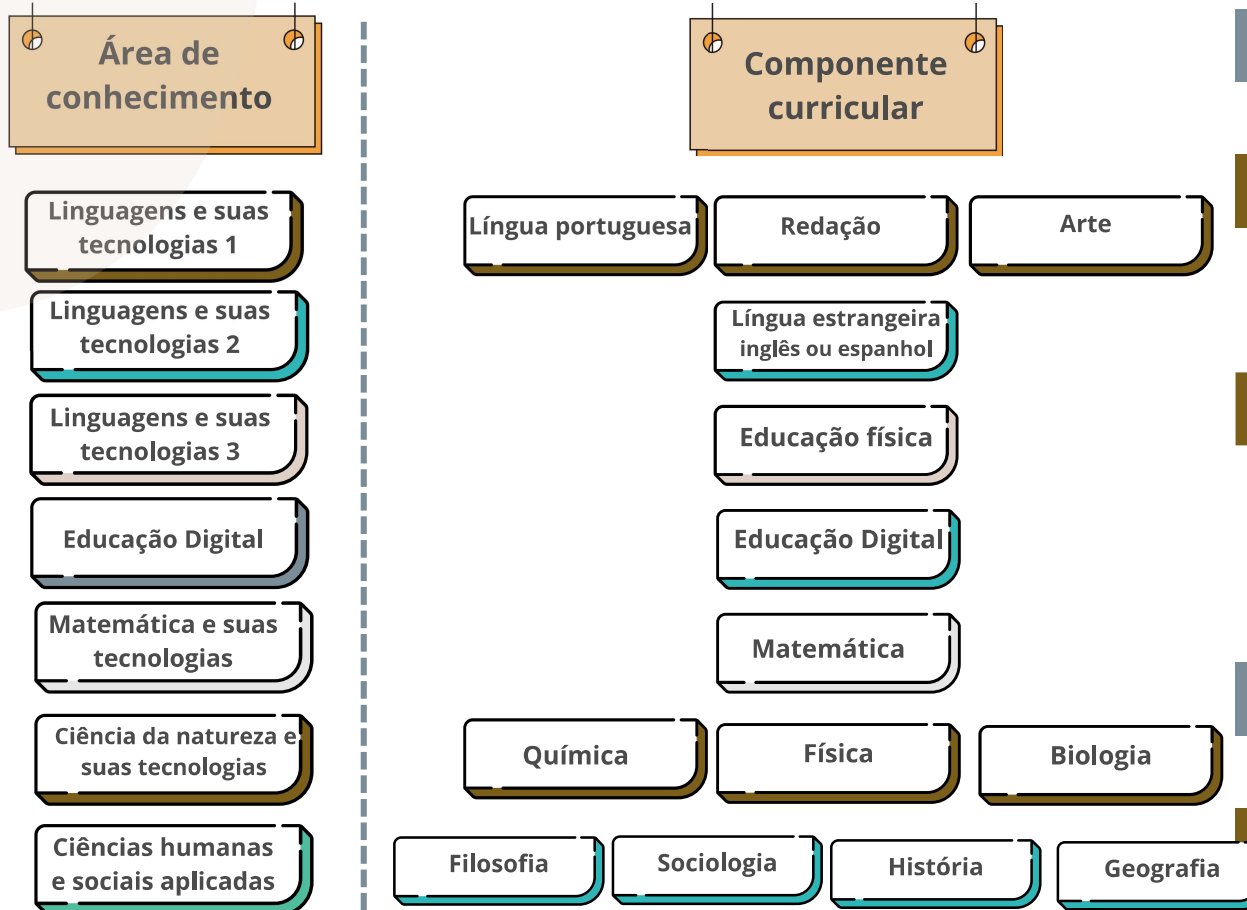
Área de conhecimento

Linguagens e suas tecnologias 1

Linguagens e suas tecnologias 2

Linguagens e suas tecnologias 3

Educação Digital

Matemática e suas tecnologias

Ciência da natureza e suas tecnologias

Ciências humanas e sociais aplicadas

Componente curricular

Língua portuguesa

Redação

Arte

Língua estrangeira inglês ou espanhol

Educação física

Educação Digital

Matemática

Química

Física

Biologia

Filosofia

Sociologia

História

Geografia